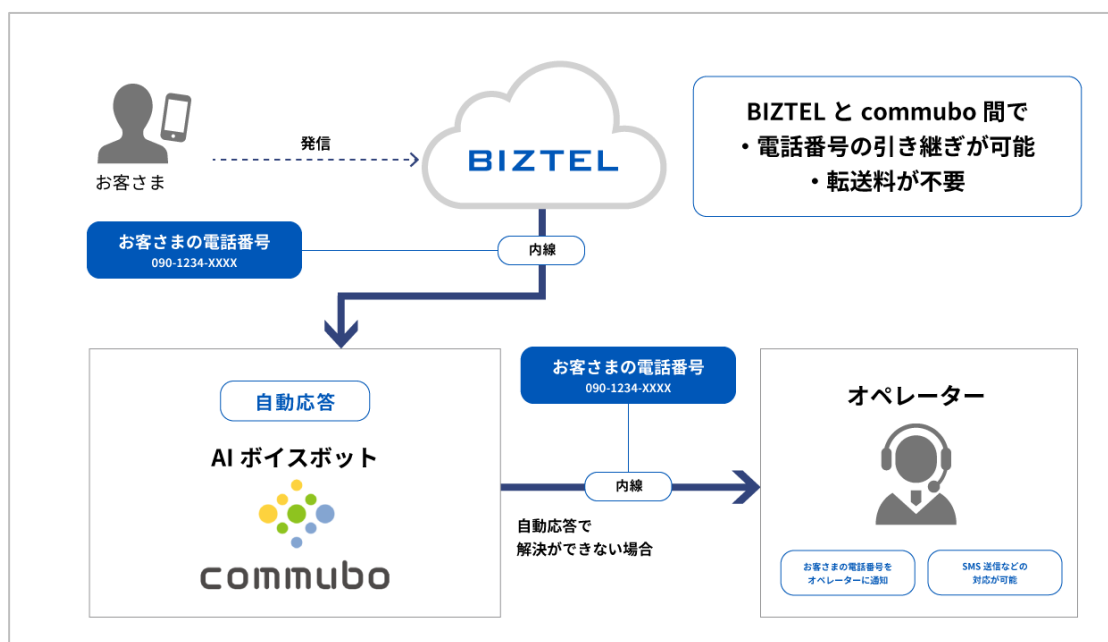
お客さま

発信

BIZTEL

BIZTEL と commubo 間で
・電話番号の引き継ぎが可能
・転送料が不要

お客さまの電話番号
090-1234-XXXX

内線

自動応答

AI ボイスボット

commubo

お客さまの電話番号
090-1234-XXXX

内線

自動応答で
解決ができない場合

オペレーター

お客さまの電話番号を
オペレーターに通知

SMS 送信などの
対応が可能